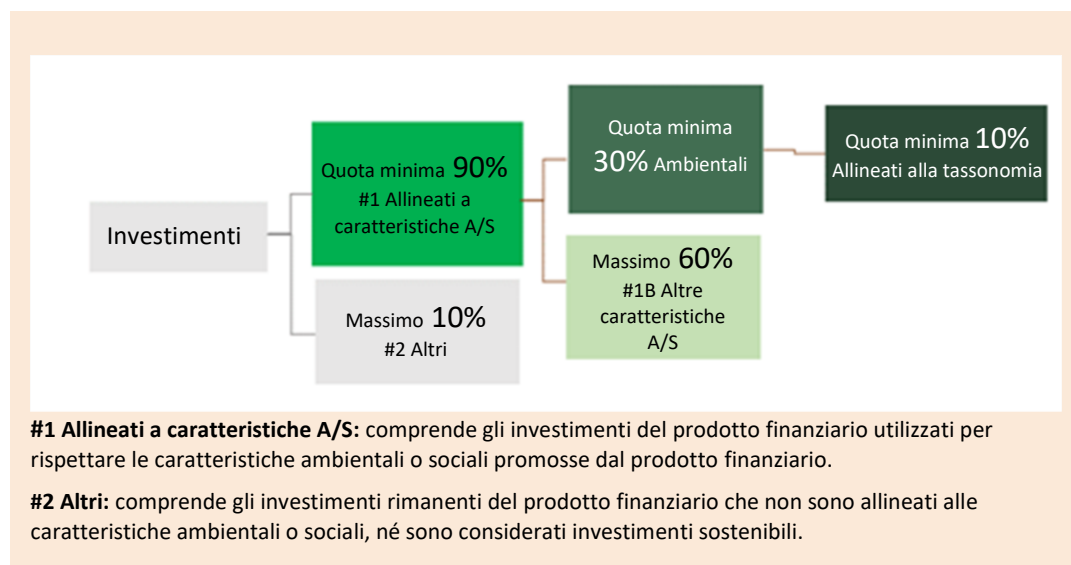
Investimenti

Quota minima 90%
#1 Allineati a caratteristiche A/S

Massimo 10%
#2 Altri

Quota minima
30% Ambientali

Massimo 60%
#1B Altre caratteristiche A/S

Quota minima 10%
Allineati alla tassonomia

**#1 Allineati a caratteristiche A/S:** comprende gli investimenti del prodotto finanziario utilizzati per rispettare le caratteristiche ambientali o sociali promosse dal prodotto finanziario.

**#2 Altri:** comprende gli investimenti rimanenti del prodotto finanziario che non sono allineati alle caratteristiche ambientali o sociali, né sono considerati investimenti sostenibili.